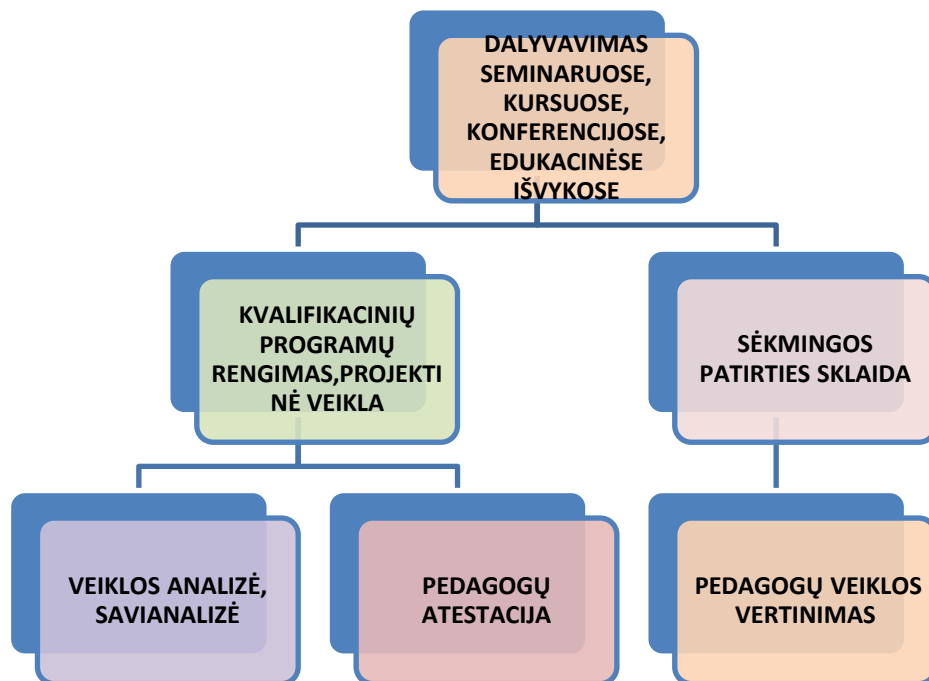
DALYVAVIMAS SEMINARUOSE, KURSUOSE, KONFERENCIJOSE, EDUKACINĖSE IŠVYKOSE

KVALIFIKACINIŲ PROGRAMŲ RENGIMAS,PROJEKTINĖ VEIKLA

SĖKMINGOS PATIRTIES SKLAIDA

VEIKLOS ANALIZĖ, SAVIANALIZĖ

PEDAGOGŲ ATESTACIJA

PEDAGOGŲ VEIKLOS VERTINIMAS